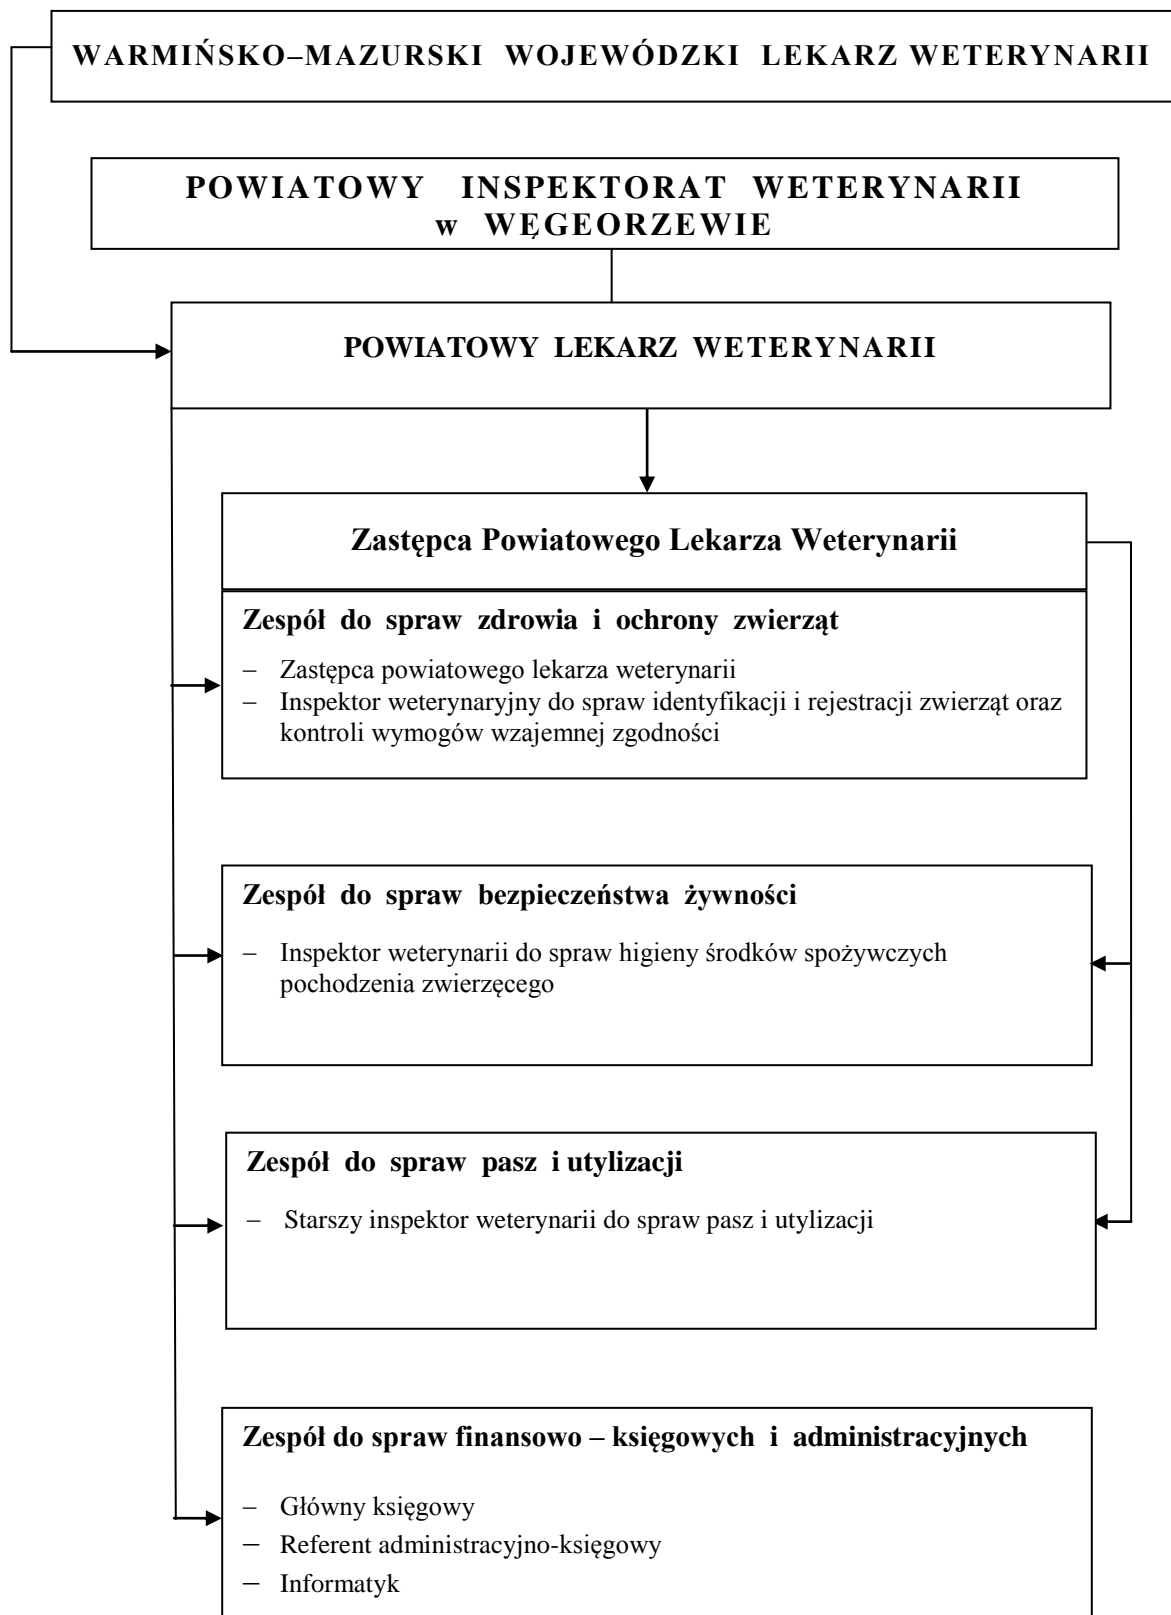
WARMIŃSKO–MAZURSKI WOJEWÓDZKI LEKARZ WETERYNARII

POWIATOWY INSPEKTORAT WETERYNARII
w WĘGEORZEWIE

POWIATOWY LEKARZ WETERYNARII

Zastępca Powiatowego Lekarza Weterynarii

Zespół do spraw zdrowia i ochrony zwierząt

– Zastępca powiatowego lekarza weterynarii
– Inspektor weterynaryjny do spraw identyfikacji i rejestracji zwierząt oraz kontroli wymogów wzajemnej zgodności

Zespół do spraw bezpieczeństwa żywności

– Inspektor weterynarii do spraw higieny środków spożywczych pochodzenia zwierzęcego

Zespół do spraw pasz i utylizacji

– Starszy inspektor weterynarii do spraw pasz i utylizacji

Zespół do spraw finansowo – księgowych i administracyjnych

– Główny księgowy
– Referent administracyjno-księgowy
– Informatyk